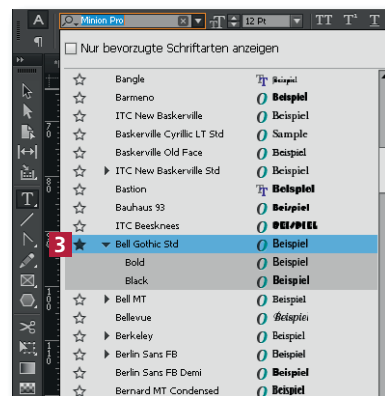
A
Minion Pro
12 Pt
TT T¹ T
Nur bevorzugte Schriftarten anzeigen
Bangle Beispiel
Barmeno Beispiel
ITC New Baskerville Beispiel
Baskerville Cyrillic LT Std Sample
Baskerville Old Face Beispiel
ITC New Baskerville Std Beispiel
Bastion Beispiel
Bauhaus 93 Beispiel
ITC Beesknees BEISPIEL
3
Bell Gothic Std Beispiel
Bold Beispiel
Black Beispiel
Bell MT Beispiel
Bellevue Beispiel
Berkeley Beispiel
Berlin Sans FB Beispiel
Berlin Sans FB Demi Beispiel
Bernard MT Condensed Beispiel